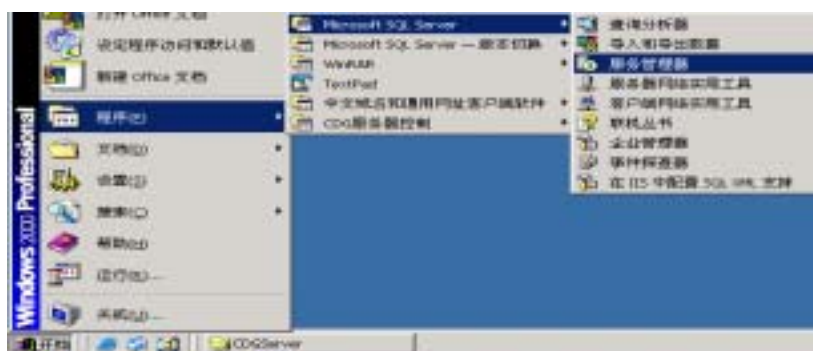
打开 Office 文档
设定程序访问和默认值
新建 Office 文档
程序(P)
文档(D)
设置(S)
搜索(C)
帮助(H)
运行(R)...
关机(U)...
Windows 2000 Professional
开始
CDGServer

Microsoft SQL Server
Microsoft SQL Server — 版本切换
WinRAR
TextPad
中文域名和通用网址客户端软件
CDG服务器控制

查询分析器
导入和导出数据
服务管理器
服务器网络实用工具
客户端网络实用工具
联机丛书
企业管理器
事件探查器
在 IIS 中配置 SQL XML 支持